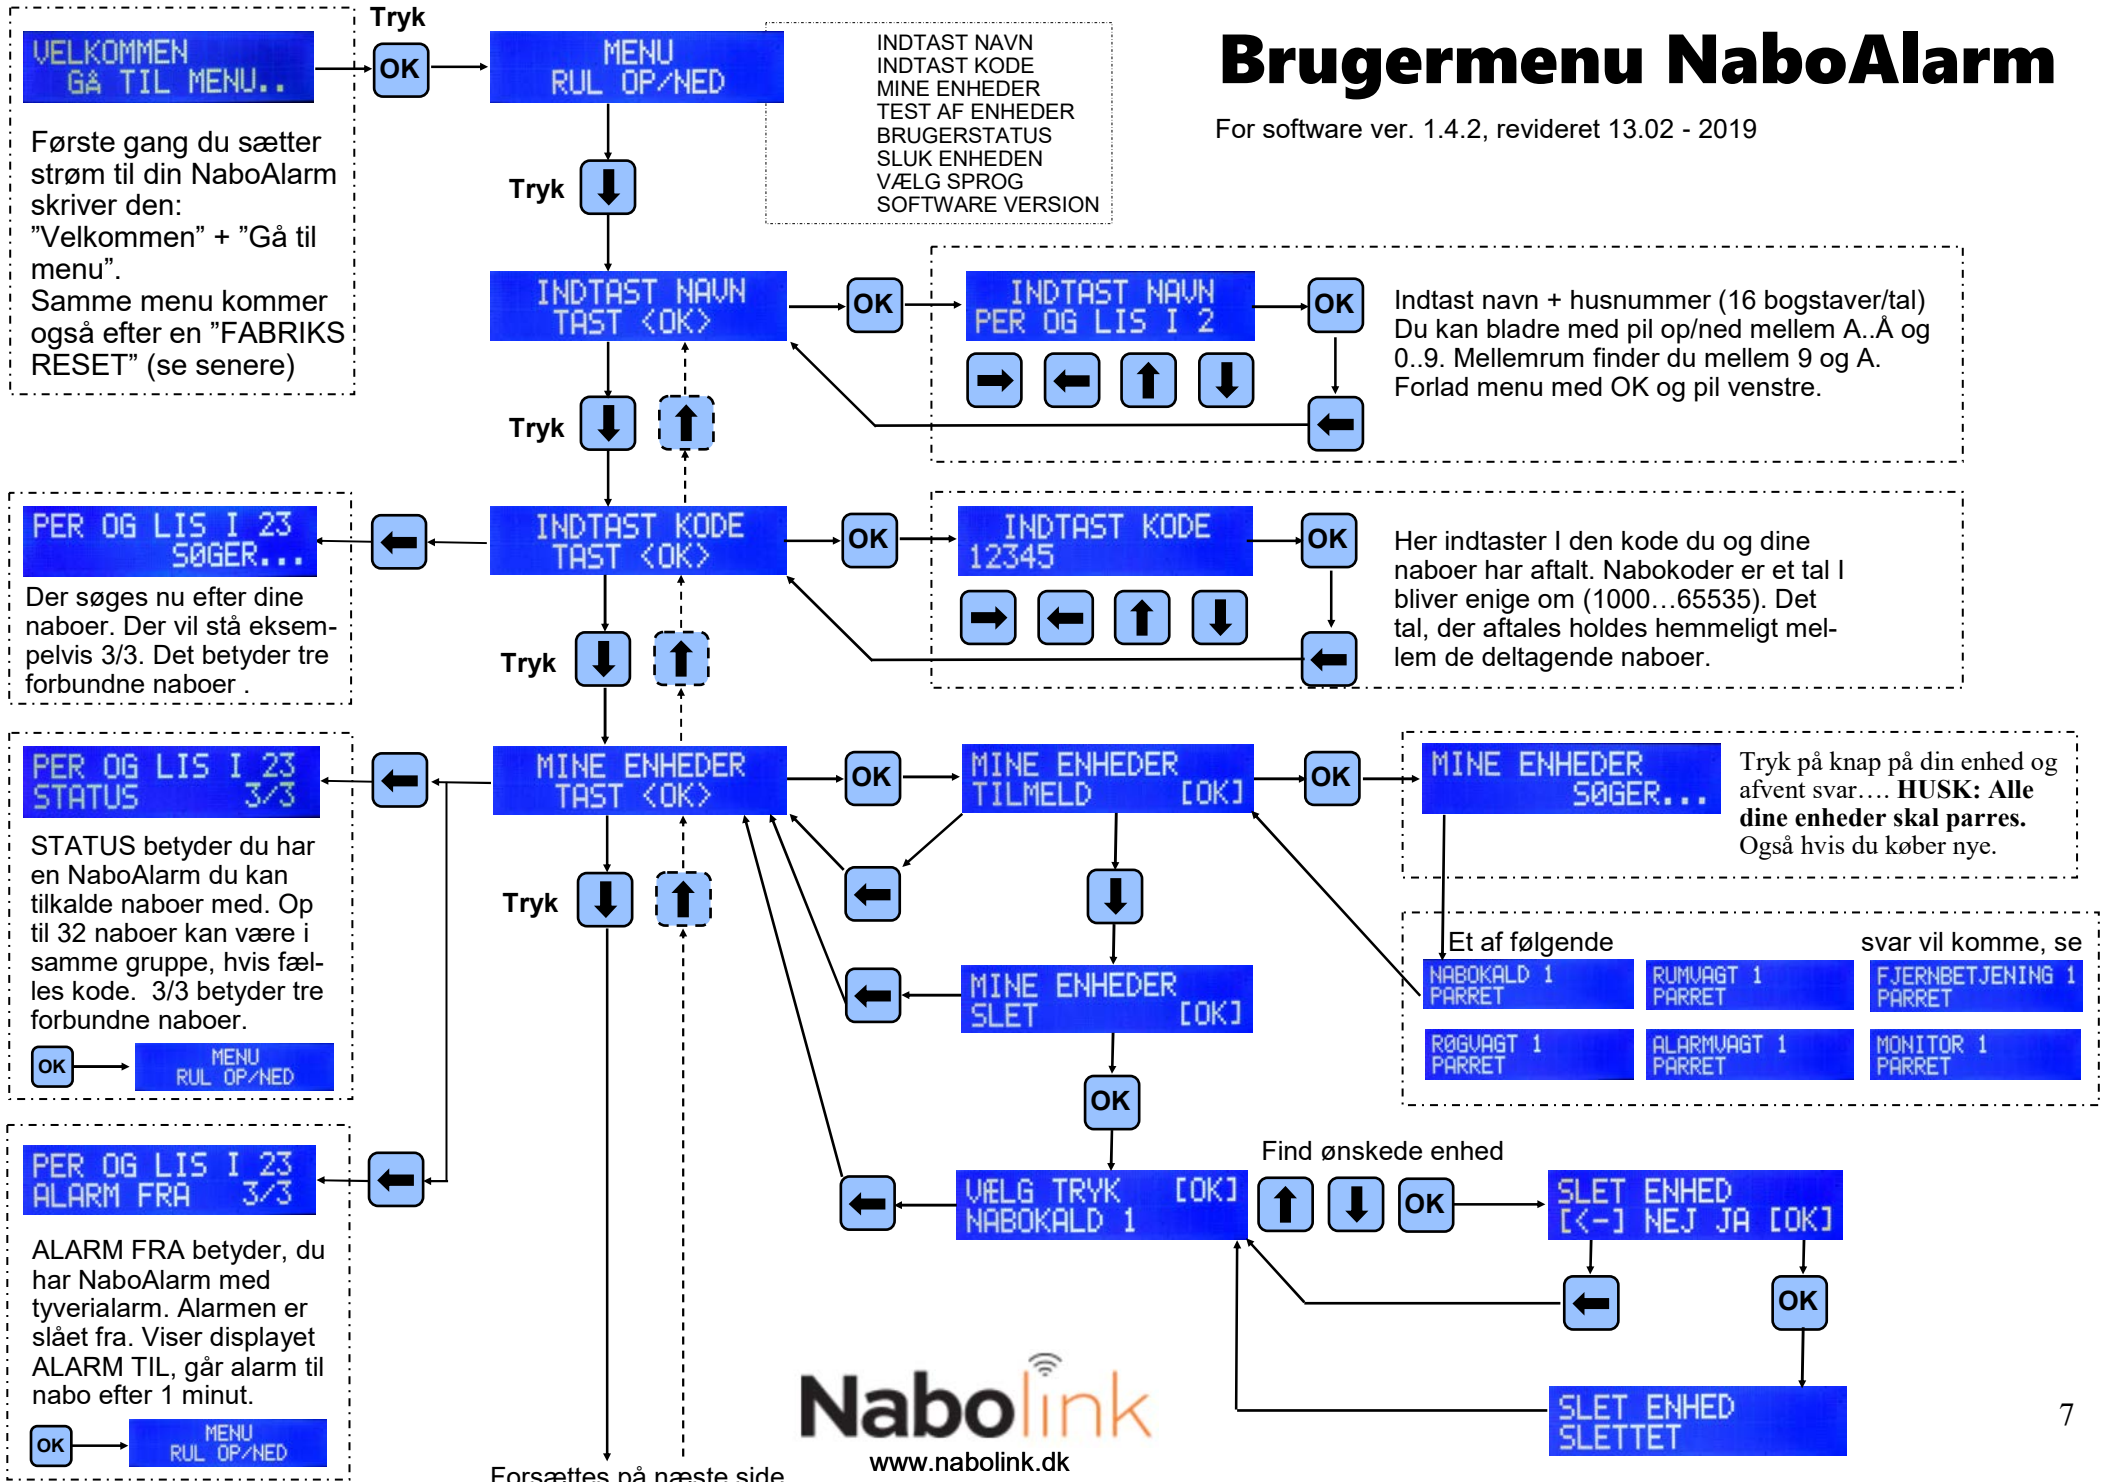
Brugermenu NaboAlarm

For software ver. 1.4.2, revideret 13.02 - 2019

VELKOMMEN
GÅ TIL MENU..

Første gang du sætter strøm til din NaboAlarm skriver den: "Velkommen" + "Gå til menu". Samme menu kommer også efter en "FABRIKS RESET" (se senere)

Tryk

OK

MENU
RUL OP/NED

INDTAST NAVN
INDTAST KODE
MINE ENHEDER
TEST AF ENHEDER
BRUGERSTATUS
SLUK ENHEDEN
VÆLG SPROG
SOFTWARE VERSION

Tryk

INDTAST NAVN
TAST <OK>

OK

INDTAST NAVN
PER OG LIS I 2

OK

Indtast navn + husnummer (16 bogstaver/tal) Du kan bladre med pil op/ned mellem A..Å og 0..9. Mellemrum finder du mellem 9 og A. Forlad menu med OK og pil venstre.

Tryk

PER OG LIS I 23
SØGER...

Der søges nu efter dine naboer. Der vil stå eksempelvis 3/3. Det betyder tre forbundne naboer .

INDTAST KODE
TAST <OK>

OK

INDTAST KODE
12345

OK

Her indtaster I den kode du og dine naboer har aftalt. Nabokoder er et tal I bliver enige om (1000…65535). Det tal, der aftales holdes hemmeligt mellem de deltagende naboer.

Tryk

PER OG LIS I 23
STATUS 3/3

STATUS betyder du har en NaboAlarm du kan tilkalde naboer med. Op til 32 naboer kan være i samme gruppe, hvis fælles kode. 3/3 betyder tre forbundne naboer.

OK

MENU
RUL OP/NED

MINE ENHEDER
TAST <OK>

OK

MINE ENHEDER
TILMELD [OK]

OK

MINE ENHEDER
SØGER...

Tryk på knap på din enhed og afvent svar…. HUSK: Alle dine enheder skal parres. Også hvis du køber nye.

Tryk

Et af følgende svar vil komme, se

NABOKALD 1
PARRET

RUMVAGT 1
PARRET

FJERNBETJENING 1
PARRET

RØGVAGT 1
PARRET

ALARMVAGT 1
PARRET

MONITOR 1
PARRET

MINE ENHEDER
SLET [OK]

OK

PER OG LIS I 23
ALARM FRA 3/3

ALARM FRA betyder, du har NaboAlarm med tyverialarm. Alarmen er slået fra. Viser displayet ALARM TIL, går alarm til nabo efter 1 minut.

OK

MENU
RUL OP/NED

Find ønskede enhed

VÆLG TRYK [OK]
NABOKALD 1

OK

SLET ENHED
[<-] NEJ JA [OK]

OK

SLET ENHED
SLETTET

Nabolink
www.nabolink.dk

Forsættes på næste side

7